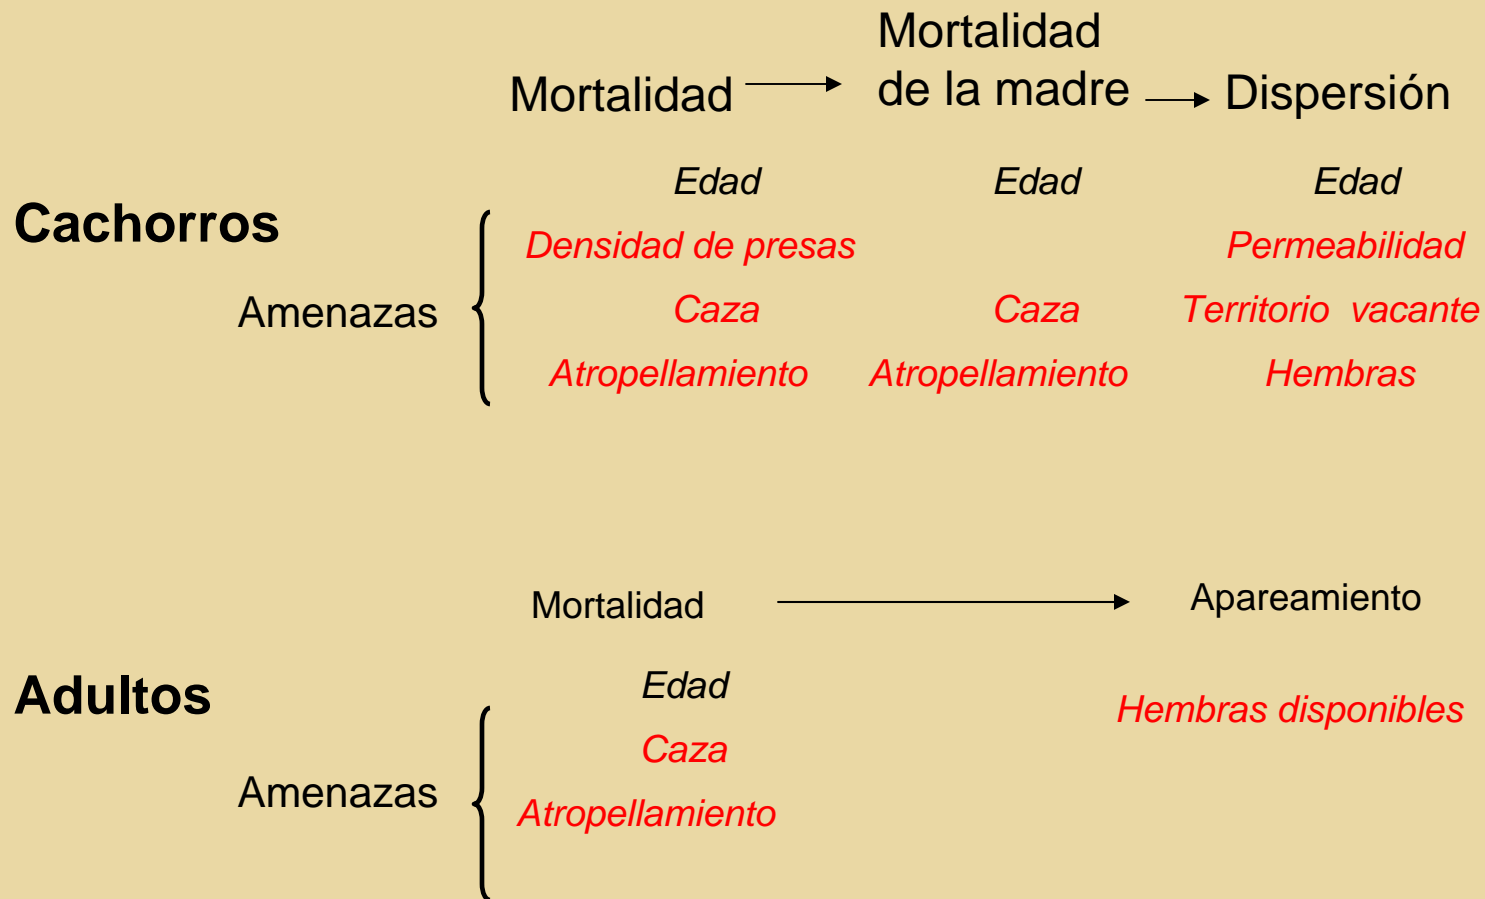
Mortalidad → Mortalidad de la madre → Dispersión

Cachorros

Edad Edad Edad

Amenazas

Densidad de presas Permeabilidad

Caza Caza Territorio vacante

Atropellamiento Atropellamiento Hembras

Mortalidad → Apareamiento

Adultos

Edad

Amenazas

Caza

Atropellamiento

Hembras disponibles